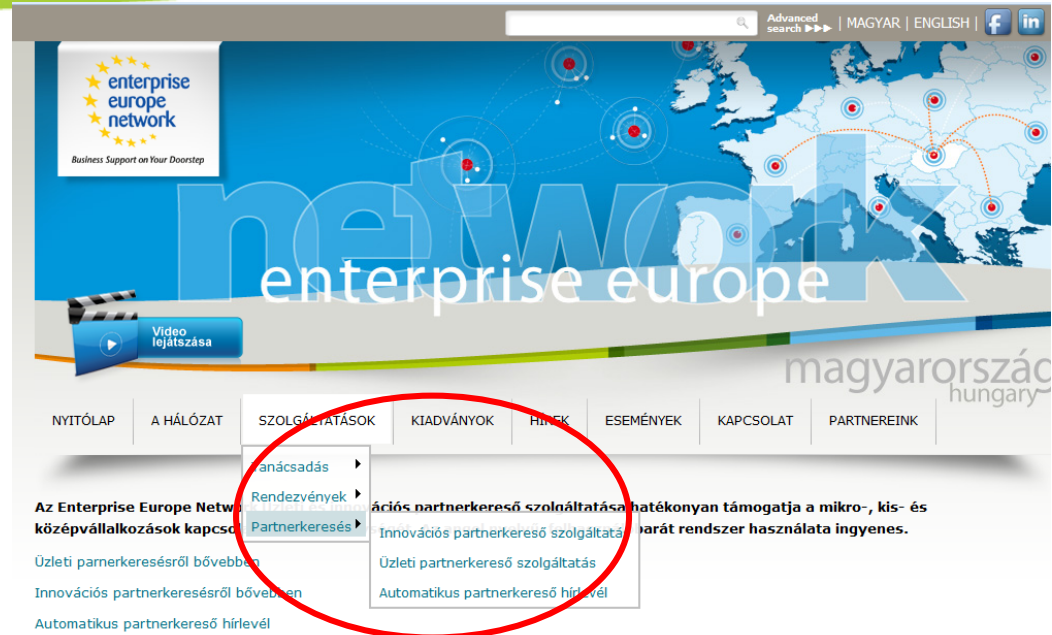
Advanced search ▶▶▶ | MAGYAR | ENGLISH | f in

enterprise europe network
Business Support on Your Doorstep

network
enterprise europe

Video lejátszása

magyarország
hungary

NYITÓLAP | A HÁLÓZAT | SZOLGÁLTATÁSOK | KIADVÁNYOK | HÍREK | ESEMÉNYEK | KAPCSOLAT | PARTNEREINK

Tanácsadás ▶
Rendezvények ▶
Partnerkeresés ▶
Innovációs partnerkereső szolgáltatás
Üzleti partnerkereső szolgáltatás
Automatikus partnerkereső hírlevél

Az Enterprise Europe Network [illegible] innovációs partnerkereső szolgáltatása hatékonyan támogatja a mikro-, kis- és középvállalkozások kapcsol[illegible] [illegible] barát rendszer használata ingyenes.

Üzleti parnerkeresésről bővebben

Innovációs partnerkeresésről bővebben

Automatikus partnerkereső hírlevél